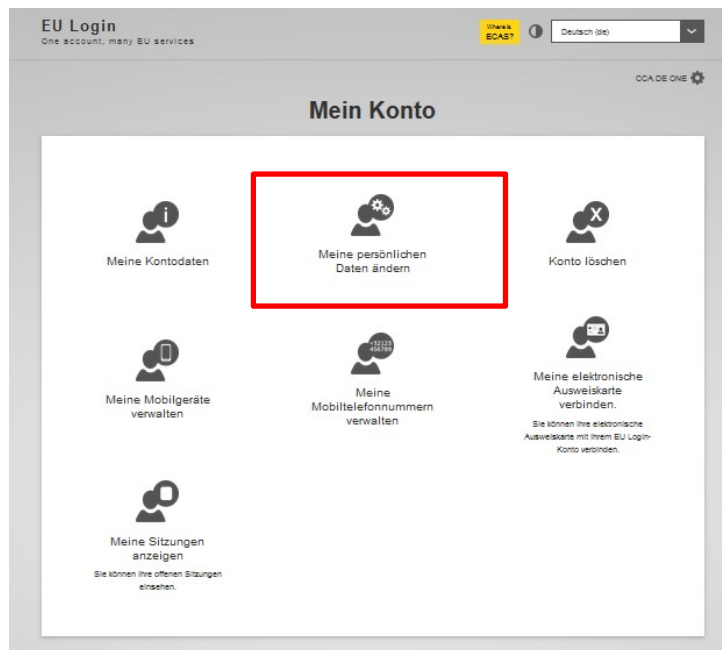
EU Login
One account, many EU services

Where is ECAS?

Deutsch (de)

CCA DE ONE

Mein Konto

Meine Kontodaten

Meine persönlichen Daten ändern

Konto löschen

Meine Mobilgeräte verwalten

+32123 456789

Meine Mobiltelefonnummern verwalten

Meine elektronische Ausweiskarte verbinden.

Sie können Ihre elektronische Ausweiskarte mit Ihrem EU Login-Konto verbinden.

Meine Sitzungen anzeigen

Sie können Ihre offenen Sitzungen einsehen.